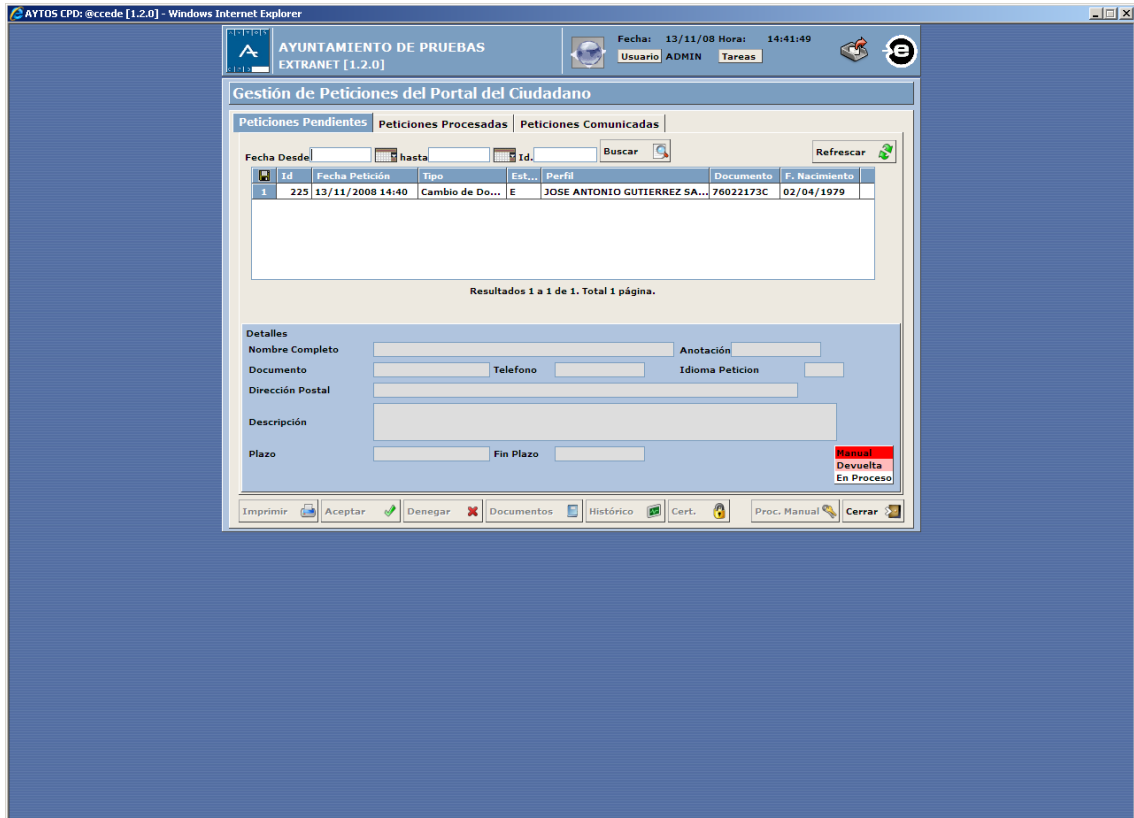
AYTOS CPD: @ccede [1.2.0] - Windows Internet Explorer

AYUNTAMIENTO DE PRUEBAS
EXTRANET [1.2.0]

Fecha: 13/11/08 Hora: 14:41:49
Usuario ADMIN Tareas

Gestión de Peticiones del Portal del Ciudadano

Peticiones Pendientes | Peticiones Procesadas | Peticiones Comunicadas

Fecha Desde hasta Id. Buscar

Refrescar

| | Id | Fecha Petición | Tipo | Est... | Perfil | Documento | F. Nacimiento |
|---|---|---|---|---|---|---|---|
| 1 | 225 | 13/11/2008 14:40 | Cambio de Do... | E | JOSE ANTONIO GUTIERREZ SA... | 76022173C | 02/04/1979 |

Resultados 1 a 1 de 1. Total 1 página.

Detalles
Nombre Completo
Anotación
Documento
Telefono
Idioma Peticion
Dirección Postal
Descripción
Plazo
Fin Plazo

Manual
Devuelta
En Proceso

Imprimir
Aceptar
Denegar
Documentos
Histórico
Cert.
Proc. Manual
Cerrar